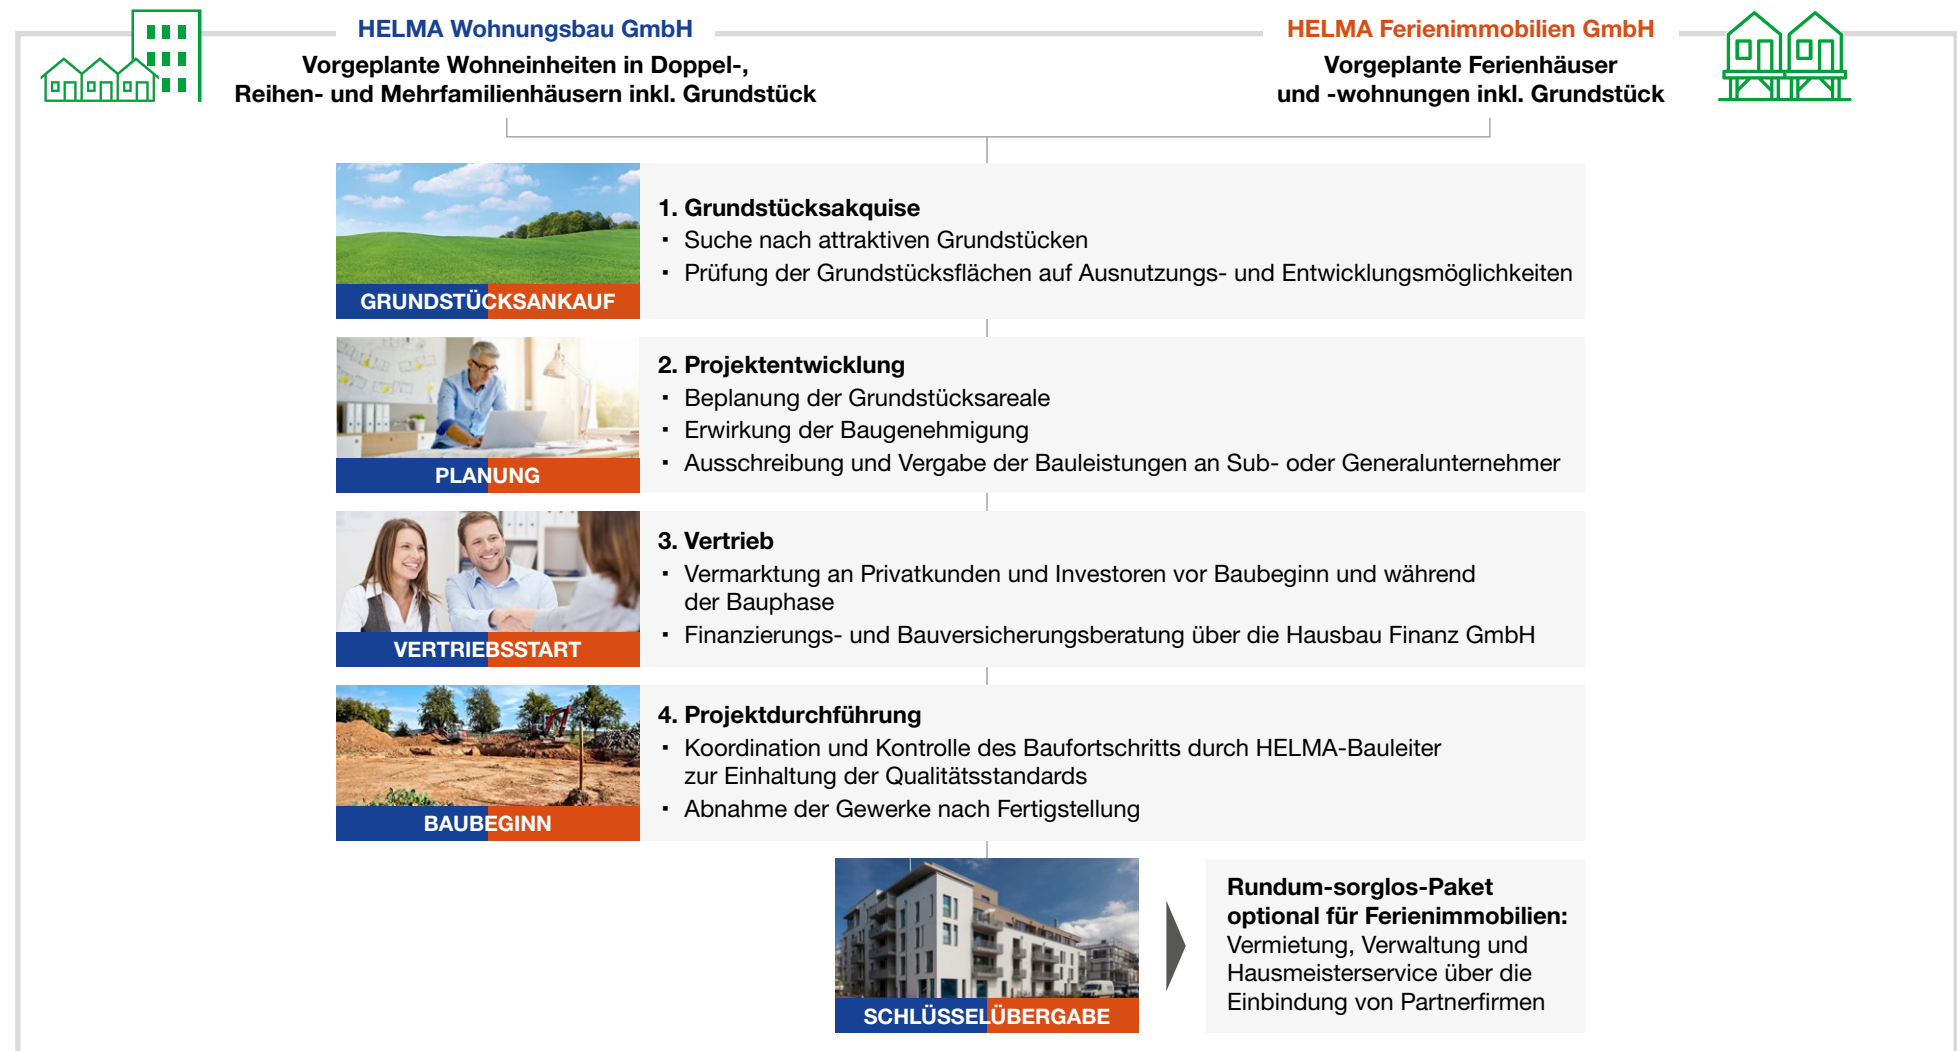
HELMA Wohnungsbau GmbH
Vorgeplante Wohneinheiten in Doppel-, Reihen- und Mehrfamilienhäusern inkl. Grundstück

HELMA Ferienimmobilien GmbH
Vorgeplante Ferienhäuser und -wohnungen inkl. Grundstück

GRUNDSTÜCKSANKAUF

1. Grundstücksakquise
▪ Suche nach attraktiven Grundstücken
▪ Prüfung der Grundstücksflächen auf Ausnutzungs- und Entwicklungsmöglichkeiten

PLANUNG

2. Projektentwicklung
▪ Beplanung der Grundstücksareale
▪ Erwirkung der Baugenehmigung
▪ Ausschreibung und Vergabe der Bauleistungen an Sub- oder Generalunternehmer

VERTRIEBSSTART

3. Vertrieb
▪ Vermarktung an Privatkunden und Investoren vor Baubeginn und während der Bauphase
▪ Finanzierungs- und Bauversicherungsberatung über die Hausbau Finanz GmbH

BAUBEGINN

4. Projektdurchführung
▪ Koordination und Kontrolle des Baufortschritts durch HELMA-Bauleiter zur Einhaltung der Qualitätsstandards
▪ Abnahme der Gewerke nach Fertigstellung

SCHLÜSSELÜBERGABE

Rundum-sorglos-Paket optional für Ferienimmobilien:
Vermietung, Verwaltung und Hausmeisterservice über die Einbindung von Partnerfirmen